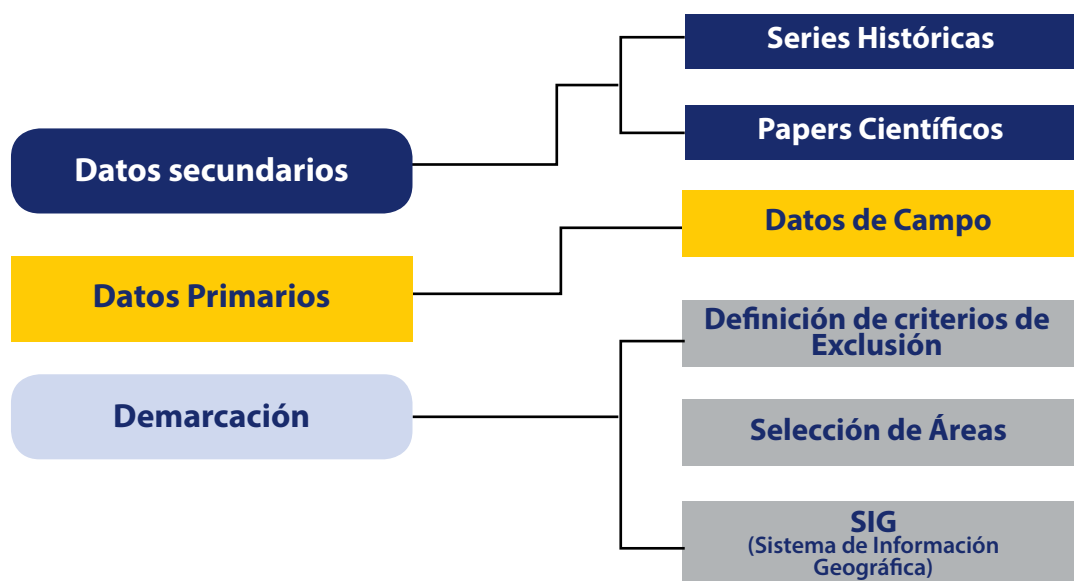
Datos secundarios

Series Históricas

Papers Científicos

Datos Primarios

Datos de Campo

Demarcación

Definición de criterios de Exclusión

Selección de Áreas

SIG
(Sistema de Información Geográfica)